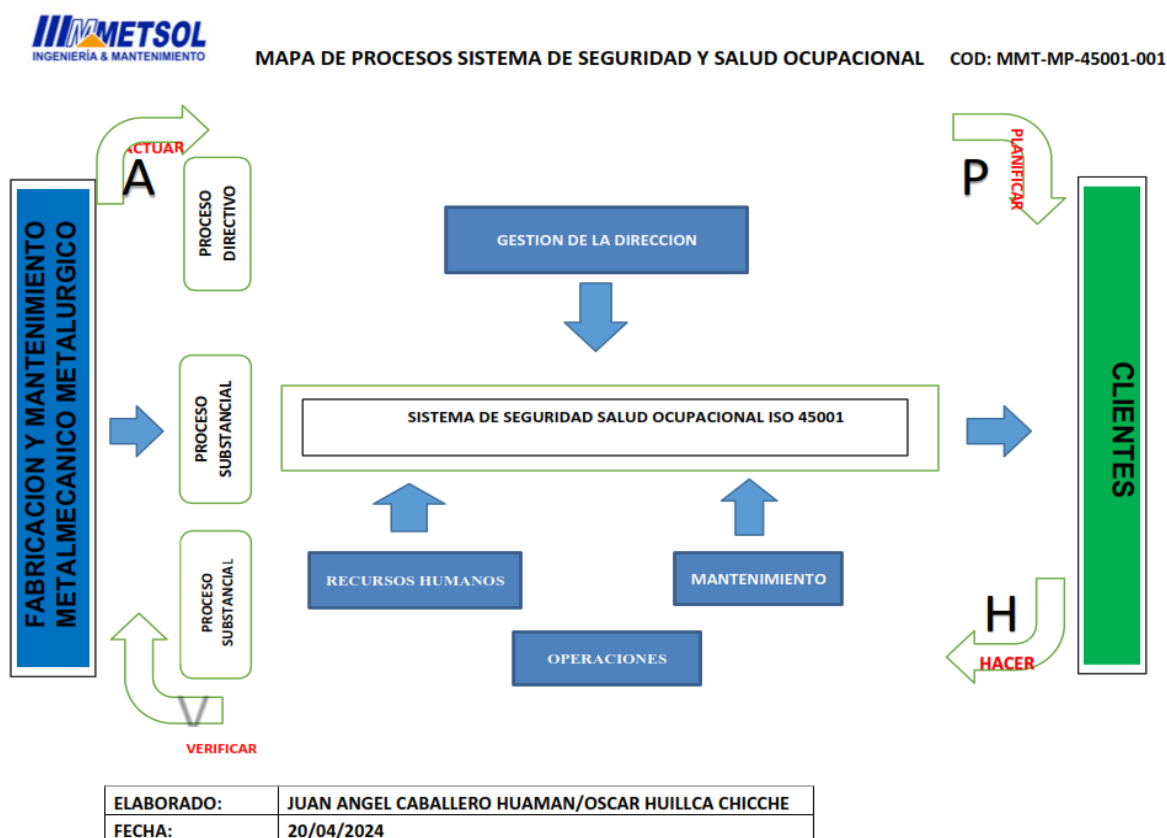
MMETSOL
INGENIERÍA & MANTENIMIENTO

MAPA DE PROCESOS SISTEMA DE SEGURIDAD Y SALUD OCUPACIONAL

COD: MMT-MP-45001-001

ACTUAR
A

PROCESO DIRECTIVO

P
PLANIFICAR

FABRICACION Y MANTENIMIENTO METALMECANICO METALURGICO

GESTION DE LA DIRECCION

PROCESO SUBSTANCIAL

SISTEMA DE SEGURIDAD SALUD OCUPACIONAL ISO 45001

CLIENTES

PROCESO SUBSTANCIAL

RECURSOS HUMANOS

MANTENIMIENTO

H
HACER

OPERACIONES

V
VERIFICAR

| ELABORADO: | JUAN ANGEL CABALLERO HUAMAN/OSCAR HUILLCA CHICCHE |
|---|---|
| FECHA: | 20/04/2024 |